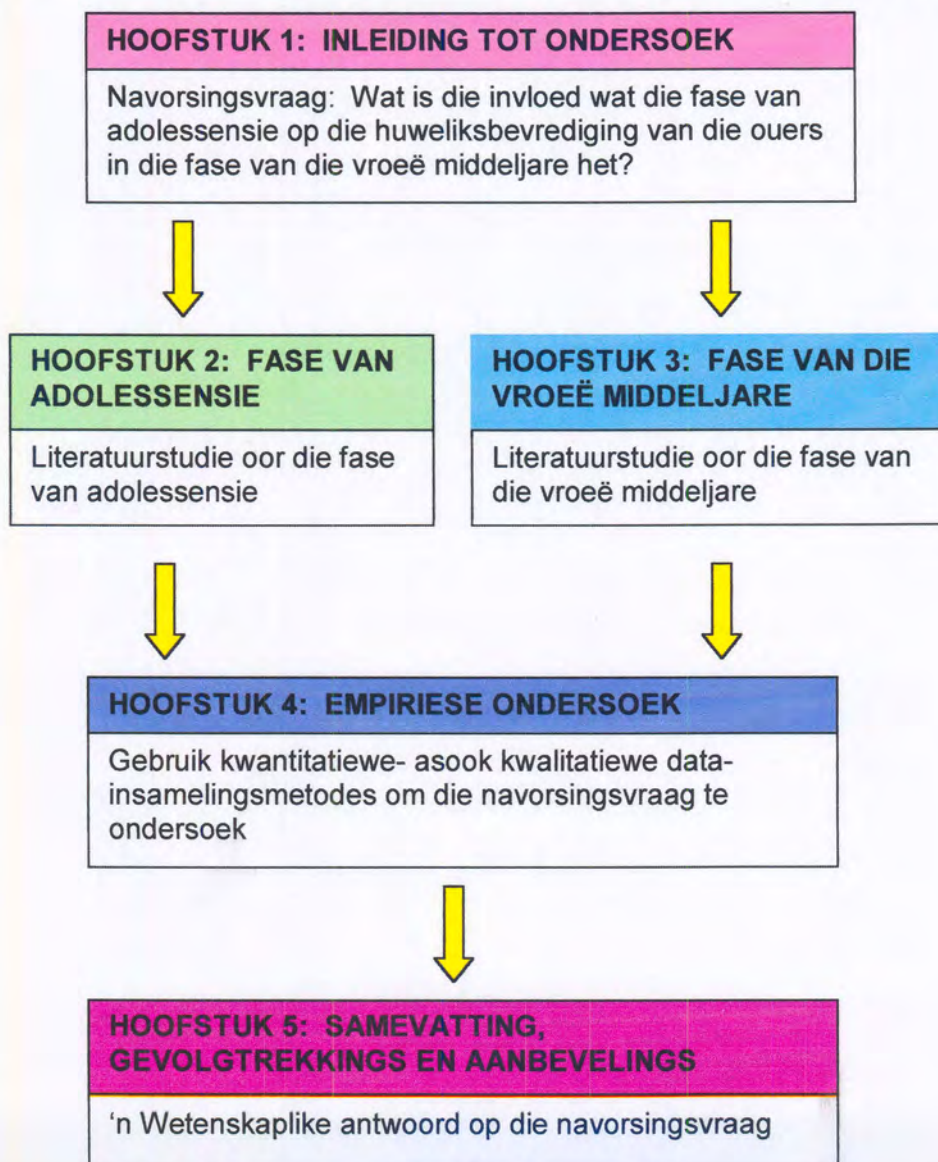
HOOFSTUK 1: INLEIDING TOT ONDERSOEK

Navorsingsvraag: Wat is die invloed wat die fase van adolessensie op die huweliksbevrediging van die ouers in die fase van die vroeë middeljare het?

HOOFSTUK 2: FASE VAN ADOLESSENSIE

Literatuurstudie oor die fase van adolessensie

HOOFSTUK 3: FASE VAN DIE VROEË MIDDELJARE

Literatuurstudie oor die fase van die vroeë middeljare

HOOFSTUK 4: EMPIRIESE ONDERSOEK

Gebruik kwantitatiewe- asook kwalitatiewe datainsamelingsmetodes om die navorsingsvraag te ondersoek

HOOFSTUK 5: SAMEVATTING, GEVOLGTREKKINGS EN AANBEVELINGS

'n Wetenskaplike antwoord op die navorsingsvraag